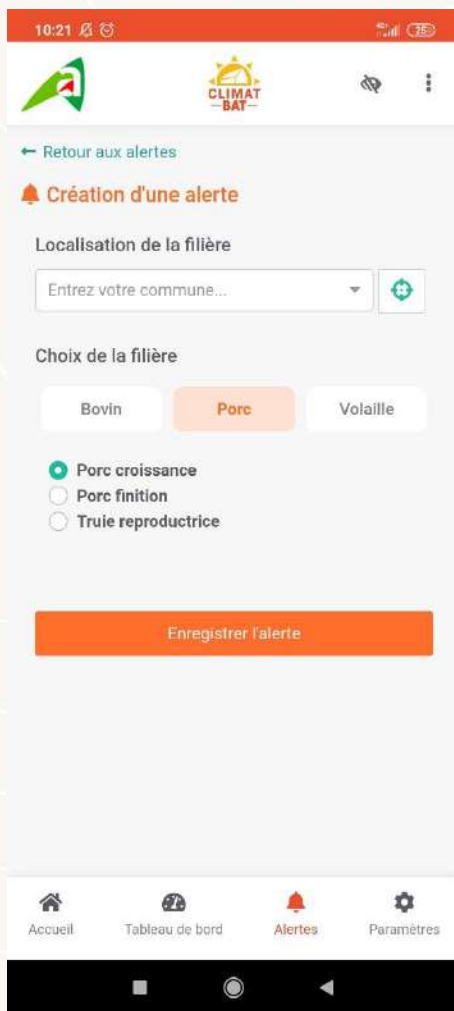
10:21

CLIMAT BAT

← Retour aux alertes

Création d'une alerte

Localisation de la filière

Entrez votre commune...

Choix de la filière

Bovin

Porc

Volaille

Porc croissance

Porc finition

Truie reproductrice

Enregistrer l'alerte

Accueil

Tableau de bord

Alertes

Paramètres